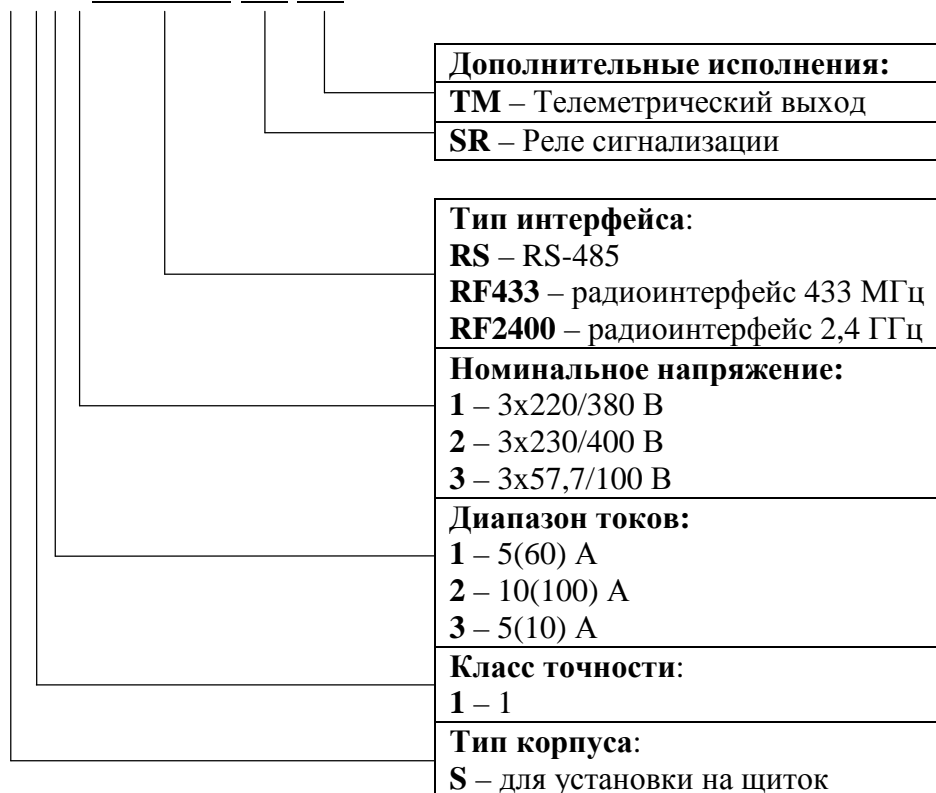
Дополнительные исполнения:
TM – Телеметрический выход
SR – Реле сигнализации

Тип интерфейса:
RS – RS-485
RF433 – радиоинтерфейс 433 МГц
RF2400 – радиоинтерфейс 2,4 ГГц

Номинальное напряжение:
1 – 3x220/380 В
2 – 3x230/400 В
3 – 3x57,7/100 В

Диапазон токов:
1 – 5(60) А
2 – 10(100) А
3 – 5(10) А

Класс точности:
1 – 1

Тип корпуса:
S – для установки на щиток